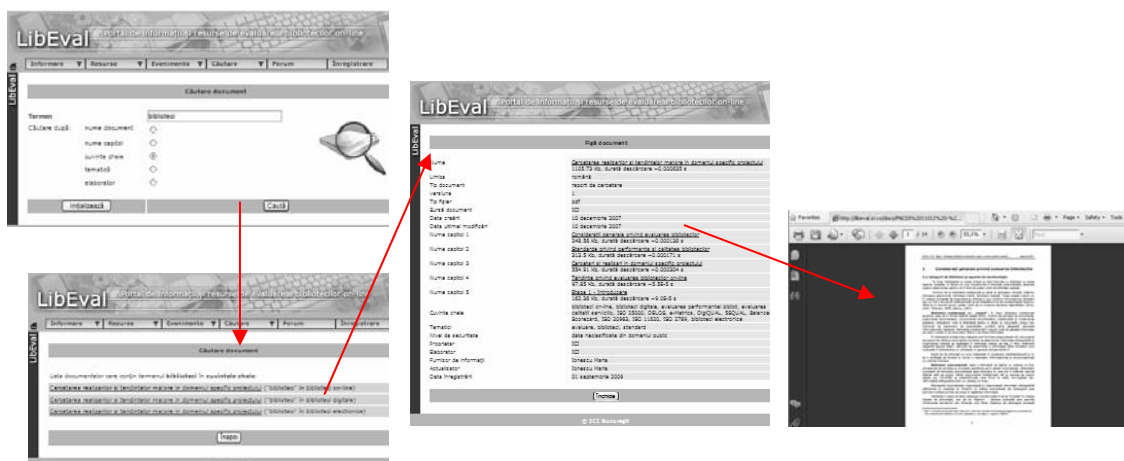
LibEval Portal de informaţii şi resurse de evaluare a bibliotecilor on-line

Informare | Resurse | Evenimente | Căutare | Forum | Înregistrare

LibEval

Căutare document

Termen: biblioteci

Căutare după: nume document
nume capitol
cuvinte cheie
tematică
elaborator

Reiniţializează | Caută

LibEval Portal de informaţii şi resurse de evaluare a bibliotecilor on-line

Informare | Resurse | Evenimente | Căutare | Forum | Înregistrare

LibEval

Căutare document

Lista documentelor care conţin termenul biblioteci în cuvintele cheie:

Cercetarea realizărilor şi tendinţelor majore în domeniul specific proiectului ("biblioteci" în biblioteci on-line)
Cercetarea realizărilor şi tendinţelor majore în domeniul specific proiectului ("biblioteci" în biblioteci digitale)
Cercetarea realizărilor şi tendinţelor majore în domeniul specific proiectului ("biblioteci" în biblioteci electronice)

Înapoi

LibEval Portal de informaţii şi resurse de evaluare a bibliotecilor on-line

LibEval

Fişă document

| | |
|---|---|
| Nume | Cercetarea realizărilor şi tendinţelor majore în domeniul specific proiectului 1105.73 Kb, durată descărcare ~0.000835 s |
| Limba | română |
| Tip document | raport de cercetare |
| Versiune | 1 |
| Tip fişier | pdf |
| Sursă document | ICI |
| Data creării | 10 decembrie 2007 |
| Data ultimei modificări | 10 decembrie 2007 |
| Nume capitol 1 | Consideraţii generale privind evaluarea bibliotecilor 248.56 Kb, durată descărcare ~0.000188 s |
| Nume capitol 2 | Standarde privind performanţa şi calitatea bibliotecilor 212.5 Kb, durată descărcare ~0.000171 s |
| Nume capitol 3 | Cercetări şi realizări în domeniul specific proiectului 554.91 Kb, durată descărcare ~0.000304 s |
| Nume capitol 4 | Tendinţe privind evaluarea bibliotecilor online 97.65 Kb, durată descărcare ~8.5E-5 s |
| Nume capitol 5 | Etapa 1 - Introducere 183.38 Kb, durată descărcare ~9.0E-5 s |
| Cuvinte cheie | biblioteci online, biblioteci digitale, evaluarea performanţei biblio, evaluarea calităţii serviciilor, ISO 11620, CIELOS, e-Metrics, DigiQUAL, ESQUAL, Balance Scorecard, ISO 20983, ISO 11620, ISO 2789, biblioteci electronice |
| Tematică | evaluare, biblioteci, standard |
| Nivel de securitate | date neclasificate din domeniul public |
| Proprietar | ICI |
| Elaborator | ICI |
| Furnizor de informaţii | Ionescu Marta |
| Actualizator | Ionescu Marta |
| Data înregistrării | 01 septembrie 2009 |

Închide

© ICI Bucureşti

Favorites | http://libeval.ici.ro/docs/PN/20%201101%20-%2... | Page | Safety | Tools

1 Consideraţii generale privind evaluarea bibliotecilor
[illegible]